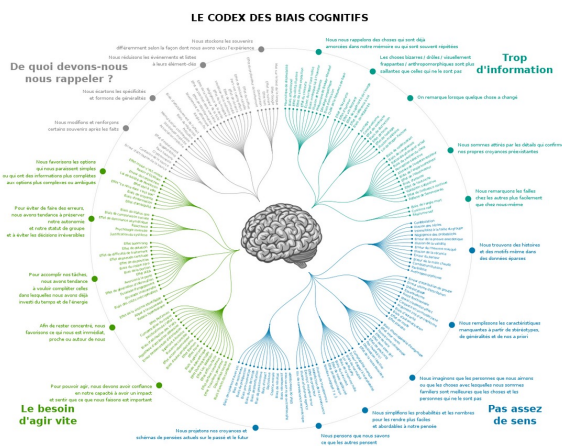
LE CODEX DES BIAIS COGNITIFS

De quoi devons-nous nous rappeler ?

Nous stockons les souvenirs différemment selon la façon dont nous avons vécu l'expérience

Nous réduisons les événements et listes à leurs éléments clés

Nous écartons les spécificités et formons de généralités

Nous modifions et renforçons certains souvenirs après les faits

Trop d'information

Nous nous rappelons des choses qui sont déjà amorcées dans notre mémoire ou qui sont souvent répétées

Les choses bizarres / drôles / visuellement frappantes / anthropomorphiques sont plus saillantes que celles qui ne le sont pas

On remarque lorsque quelque chose a changé

Nous sommes attirés par les détails qui confirment nos propres croyances préexistantes

Nous remarquons les failles chez les autres plus facilement que chez nous-mêmes

Nous favorisons les options qui nous paraissent simples ou qui ont des informations plus complètes aux options plus complexes ou ambiguës

Pour éviter de faire des erreurs, nous avons tendance à préserver notre autonomie et notre statut de groupe et à éviter les décisions irréversibles

Pour accomplir nos tâches, nous avons tendance à vouloir compléter celles dans lesquelles nous avons déjà investi du temps et de l'énergie

Afin de rester concentré, nous favorisons ce qui nous est immédiat, proche ou autour de nous

Pour pouvoir agir, nous devons avoir confiance en notre capacité à avoir un impact et sentir que ce que nous faisons est important

Le besoin d'agir vite

Nous trouvons des histoires et des motifs même dans des données éparses

Nous remplissons les caractéristiques manquantes à partir de stéréotypes, de généralités et de nos a priori

Nous imaginons que les personnes que nous aimons ou que les choses avec lesquelles nous sommes familiers sont meilleures que les choses et les personnes qui ne le sont pas

Nous simplifions les probabilités et les nombres pour les rendre plus faciles et abordables à notre pensée

Nous pensons que nous savons ce que les autres pensent

Nous projetons nos croyances et schémas de pensées actuels sur le passé et le futur

Pas assez de sens